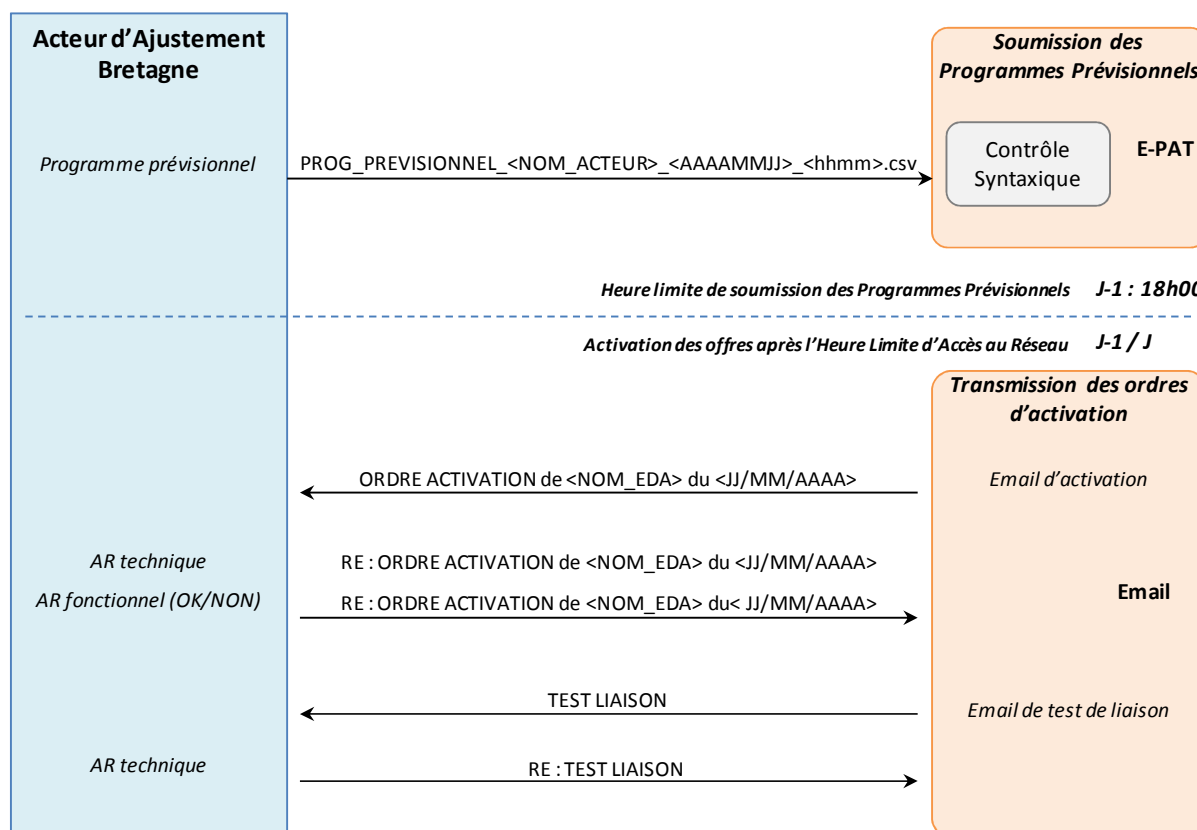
Acteur d'Ajustement Bretagne

Soumission des Programmes Prévisionnels

Programme prévisionnel

PROG_PREVISIONNEL_<NOM_ACTEUR>_<AAAAMMJJ>_<hhmm>.csv

Contrôle Syntaxique

E-PAT

Heure limite de soumission des Programmes Prévisionnels

J-1 : 18h0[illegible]

Activation des offres après l'Heure Limite d'Accès au Réseau

J-1 / J

Transmission des ordres d'activation

ORDRE ACTIVATION de <NOM_EDA> du <JJ/MM/AAAA>

Email d'activation

AR technique

RE : ORDRE ACTIVATION de <NOM_EDA> du <JJ/MM/AAAA>

AR fonctionnel (OK/NON)

RE : ORDRE ACTIVATION de <NOM_EDA> du< JJ/MM/AAAA>

Email

TEST LIAISON

Email de test de liaison

AR technique

RE : TEST LIAISON